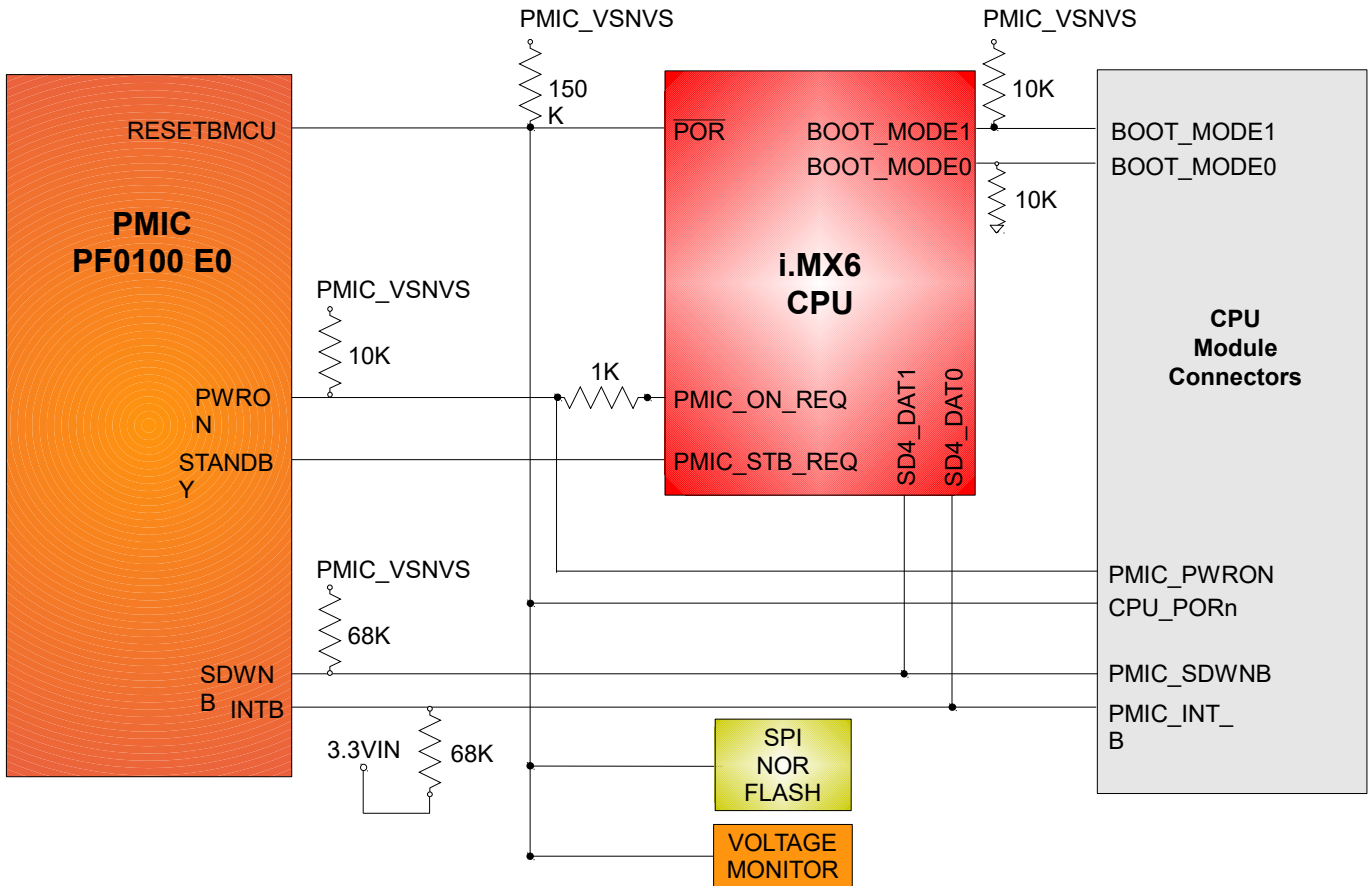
PMIC_VSNVS

PMIC_VSNVS

150 K

10K

RESETBMCU

$\overline{POR}$

BOOT_MODE1

BOOT_MODE1

BOOT_MODE0

BOOT_MODE0

10K

PMIC PF0100 E0

i.MX6 CPU

PMIC_VSNVS

10K

CPU Module Connectors

1K

PWRON

PMIC_ON_REQ

SD4_DAT1

SD4_DAT0

STANDBY

PMIC_STB_REQ

PMIC_VSNVS

PMIC_PWRON

CPU_PORn

68K

SDWNB

PMIC_SDWNB

INTB

PMIC_INT_B

3.3VIN

68K

SPI NOR FLASH

VOLTAGE MONITOR